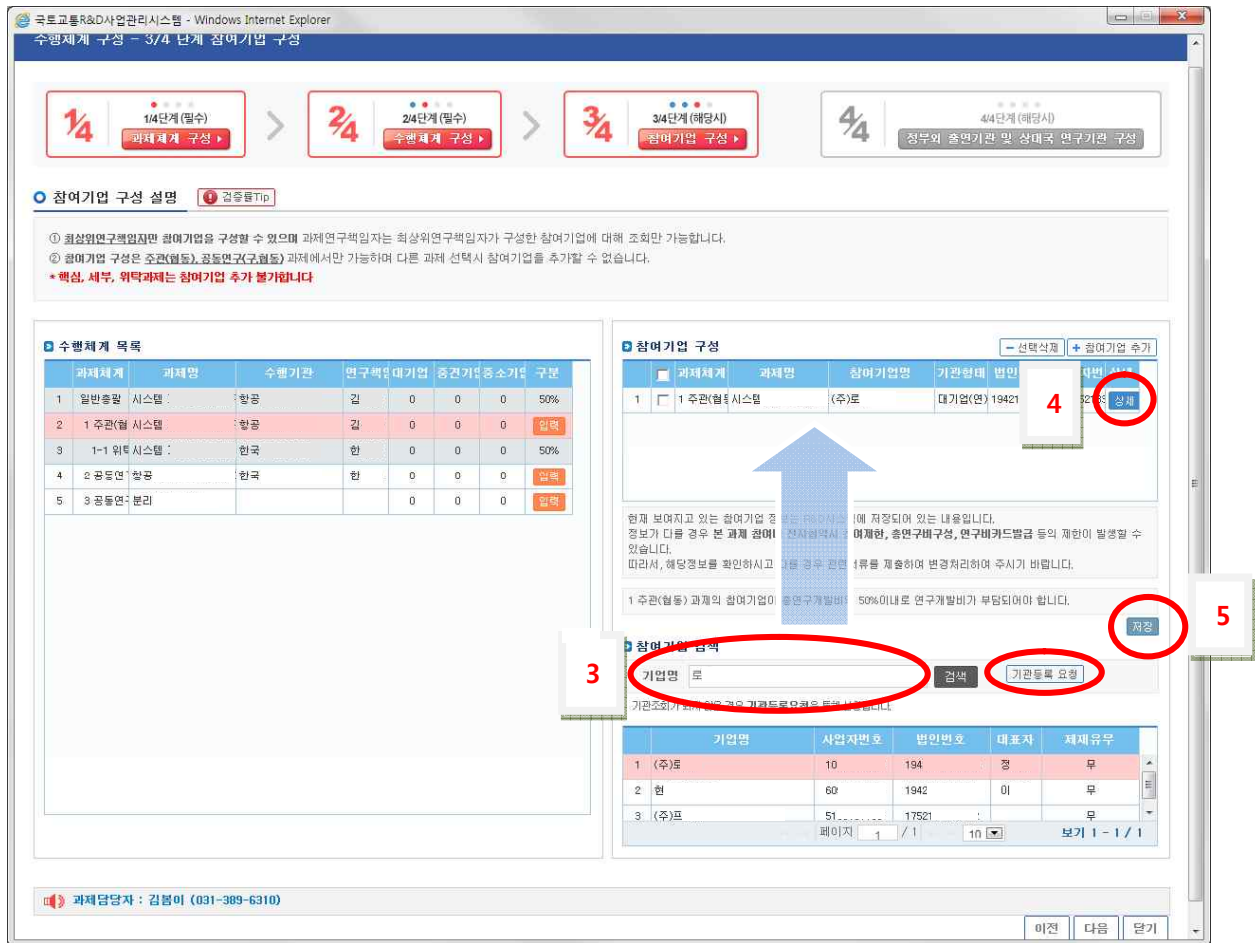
국토교통R&D사업관리시스템 - Windows Internet Explorer

수행체계 구성 – 3/4 단계 참여기업 구성

1/4 1/4단계 (필수) 과제체계 구성 ▸

2/4 2/4단계 (필수) 수행체계 구성 ▸

3/4 3/4단계 (해당시) 참여기업 구성 ▸

4/4 4/4단계 (해당시) 정부외 출연기관 및 상대국 연구기관 구성

참여기업 구성 설명 검증룰Tip

① 최상위연구책임자만 참여기업을 구성할 수 있으며 과제연구책임자는 최상위연구책임자가 구성한 참여기업에 대해 조회만 가능합니다.
② 참여기업 구성은 주관(협동), 공동연구(구,협동) 과제에서만 가능하며 다른 과제 선택시 참여기업을 추가할 수 없습니다.
* 핵심, 세부, 위탁과제는 참여기업 추가 불가합니다

수행체계 목록

| | 과제체계 | 과제명 | 수행기관 | 연구책임 | 대기업 | 중견기업 | 중소기업 | 구분 |
|---|---|---|---|---|---|---|---|---|
| 1 | 일반총괄 | 시스템 | 항공 | 김 | 0 | 0 | 0 | 50% |
| 2 | 1 주관(협 | 시스템 | 항공 | 김 | 0 | 0 | 0 | 입력 |
| 3 | 1-1 위탁 | 시스템 | 한국 | 한 | 0 | 0 | 0 | 50% |
| 4 | 2 공동연 | 청공 | 한국 | 한 | 0 | 0 | 0 | 입력 |
| 5 | 3 공동연 | 분리 | | | 0 | 0 | 0 | 입력 |

참여기업 구성

– 선택삭제 + 참여기업 추가

| | | 과제체계 | 과제명 | 참여기업명 | 기관형태 | 법인 | 상세 |
|---|---|---|---|---|---|---|---|
| 1 | | 1 주관(협동 | 시스템 | (주)로 | 대기업(연) | 19421 | 상세 |

4

현재 보여지고 있는 참여기업 정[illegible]에 저장되어 있는 내용입니다.
정보가 다를 경우 본 과제 참여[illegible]여제한, 총연구비구성, 연구비카드발급 등의 제한이 발생할 수 있습니다.
따라서, 해당정보를 확인하시고 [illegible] 경우 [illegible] 서류를 제출하여 변경처리하여 주시기 바랍니다.

1 주관(협동) 과제의 참여기업이 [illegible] 50%이내로 연구개발비가 부담되어야 합니다.

5

저장

참여기업 검색

3

기업명 로 검색 기관등록 요청

기관조회가 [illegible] 기관등록요청을 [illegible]

| | 기업명 | 사업자번호 | 법인번호 | 대표자 | 제재유무 |
|---|---|---|---|---|---|
| 1 | (주)로 | 10 | 194 | 정 | 무 |
| 2 | 현 | 60 | 1942 | 이 | 무 |
| 3 | (주)프 | 51 | 17521 | | 무 |

페이지 1 / 1 10 보기 1 - 1 / 1

과제담당자 : 김봄이 (031-389-6310)

이전 다음 닫기